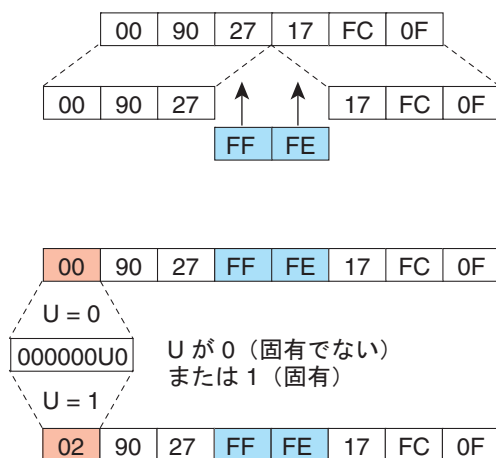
| 00 | 90 | 27 | 17 | FC | 0F |
|---|---|---|---|---|---|

| 00 | 90 | 27 |
|---|---|---|

| 17 | FC | 0F |
|---|---|---|

| FF | FE |
|---|---|

| 00 | 90 | 27 | FF | FE | 17 | FC | 0F |
|---|---|---|---|---|---|---|---|

U = 0

000000U0

U = 1

U が 0（固有でない）または 1（固有）

| 02 | 90 | 27 | FF | FE | 17 | FC | 0F |
|---|---|---|---|---|---|---|---|